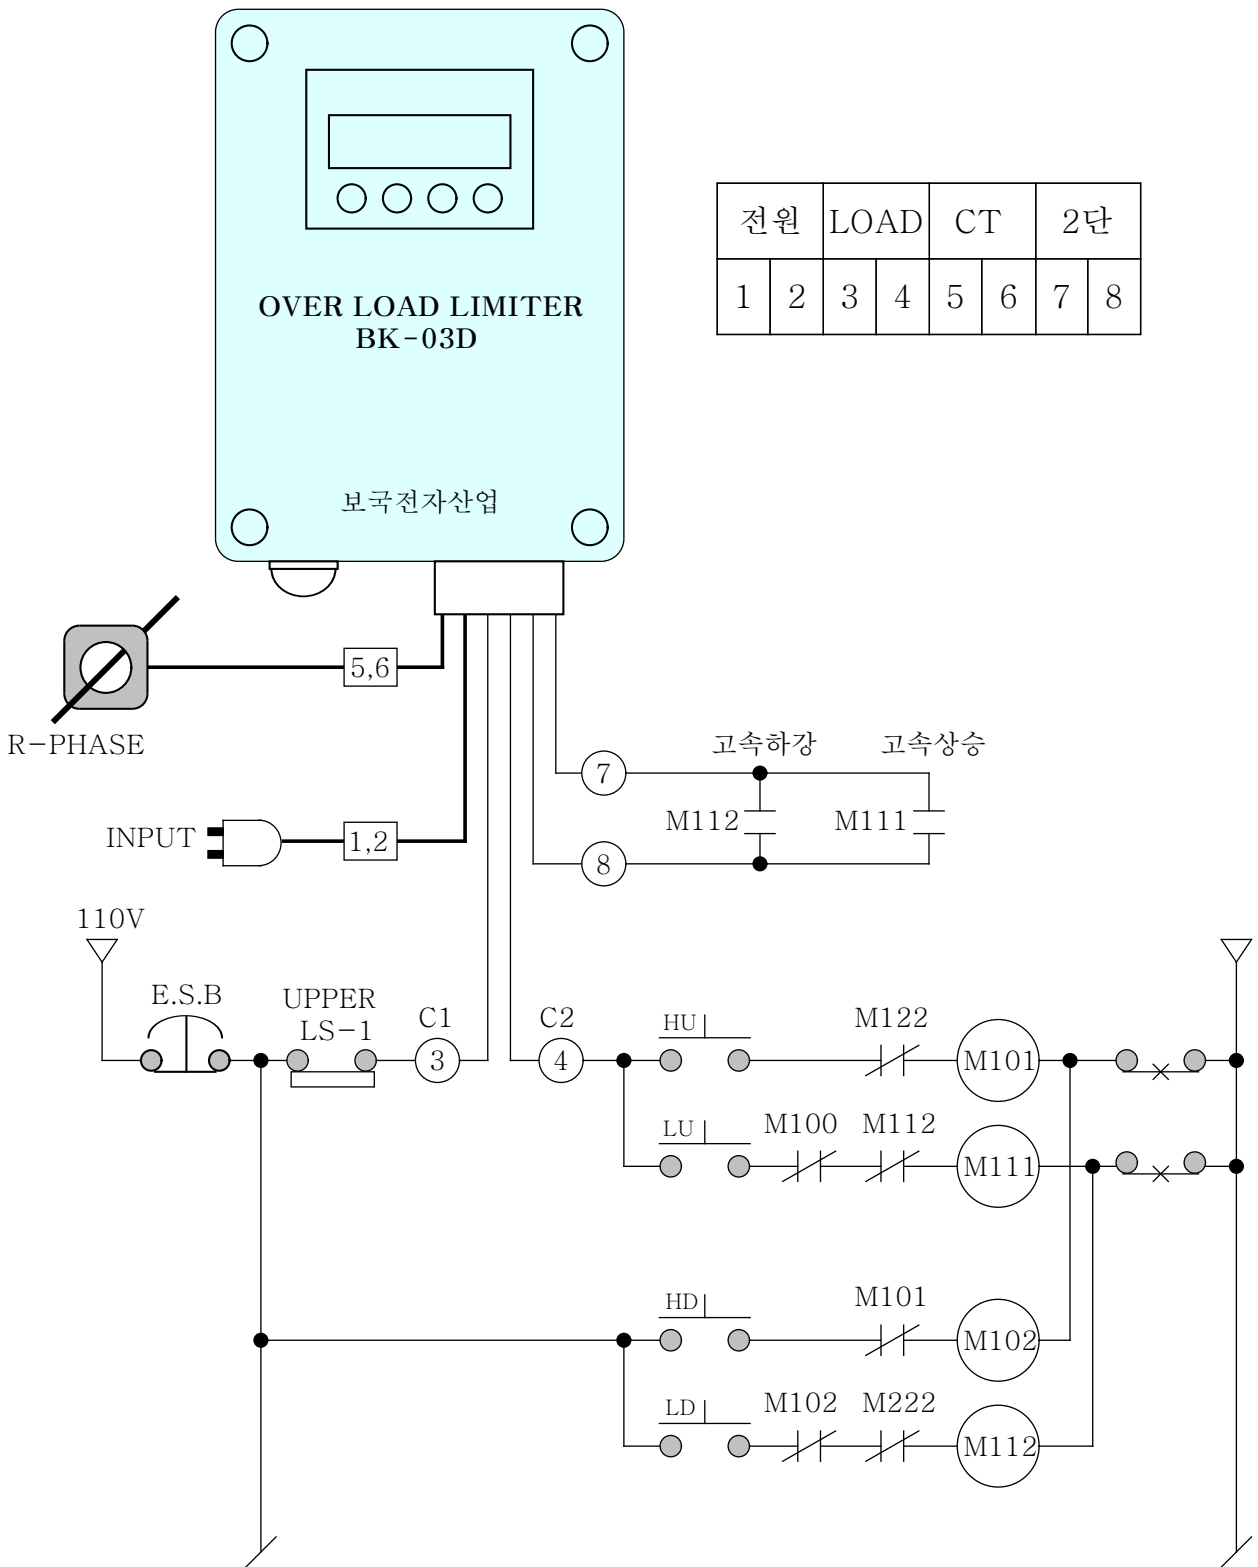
OVER LOAD LIMITER
BK-03D

보국전자산업

| 전원 | | LOAD | | CT | | 2단 | |
|---|---|---|---|---|---|---|---|
| 1 | 2 | 3 | 4 | 5 | 6 | 7 | 8 |

5,6

R-PHASE

7

고속하강

고속상승

M112

M111

8

INPUT

1,2

110V

E.S.B

UPPER LS-1

C1

3

C2

4

HU

M122

M101

LU

M100

M112

M111

HD

M101

M102

LD

M102

M222

M112